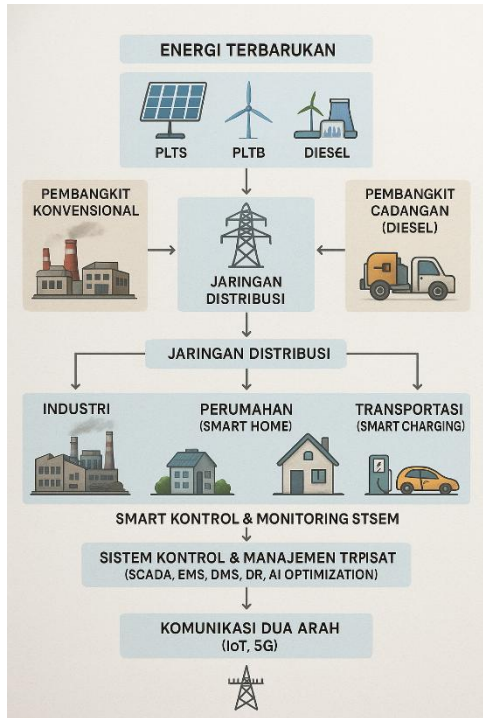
ENERGI TERBARUKAN

PLTS

PLTB

DIESEL

PEMBANGKIT KONVENSIONAL

JARINGAN DISTRIBUSI

PEMBANGKIT CADANGAN (DIESEL)

JARINGAN DISTRIBUSI

INDUSTRI

PERUMAHAN (SMART HOME)

TRANSPORTASI (SMART CHARGING)

SMART KONTROL & MONITORING STSEM

SISTEM KONTROL & MANAJEMEN TRPISAT (SCADA, EMS, DMS, DR, AI OPTIMIZATION)

KOMUNIKASI DUA ARAH (IoT, 5G)